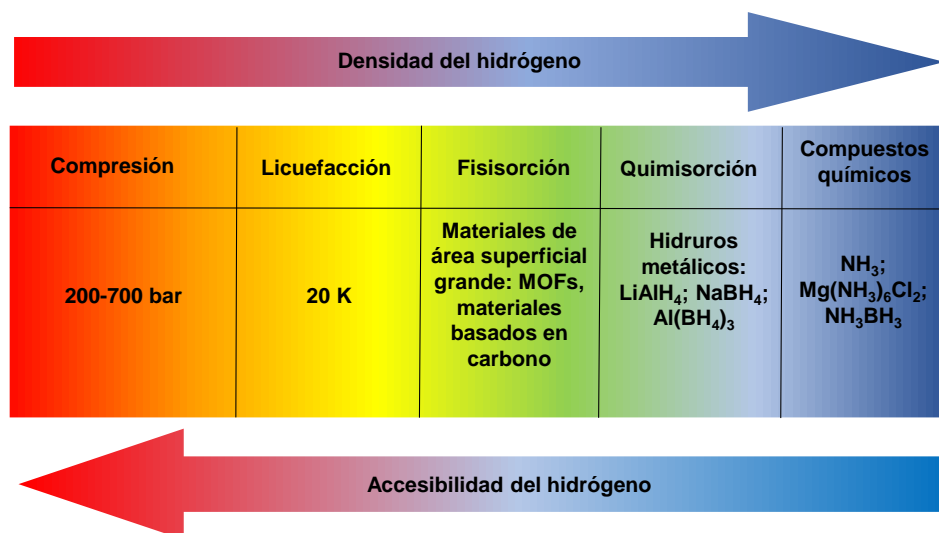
Densidad del hidrógeno

| Compresión | Licuefacción | Fisisorción | Quimisorción | Compuestos químicos |
|---|---|---|---|---|
| 200-700 bar | 20 K | Materiales de área superficial grande: MOFs, materiales basados en carbono | Hidruros metálicos: $LiAlH_4$; $NaBH_4$; $Al(BH_4)_3$ | $NH_3$; $Mg(NH_3)_6Cl_2$; $NH_3BH_3$ |

Accesibilidad del hidrógeno